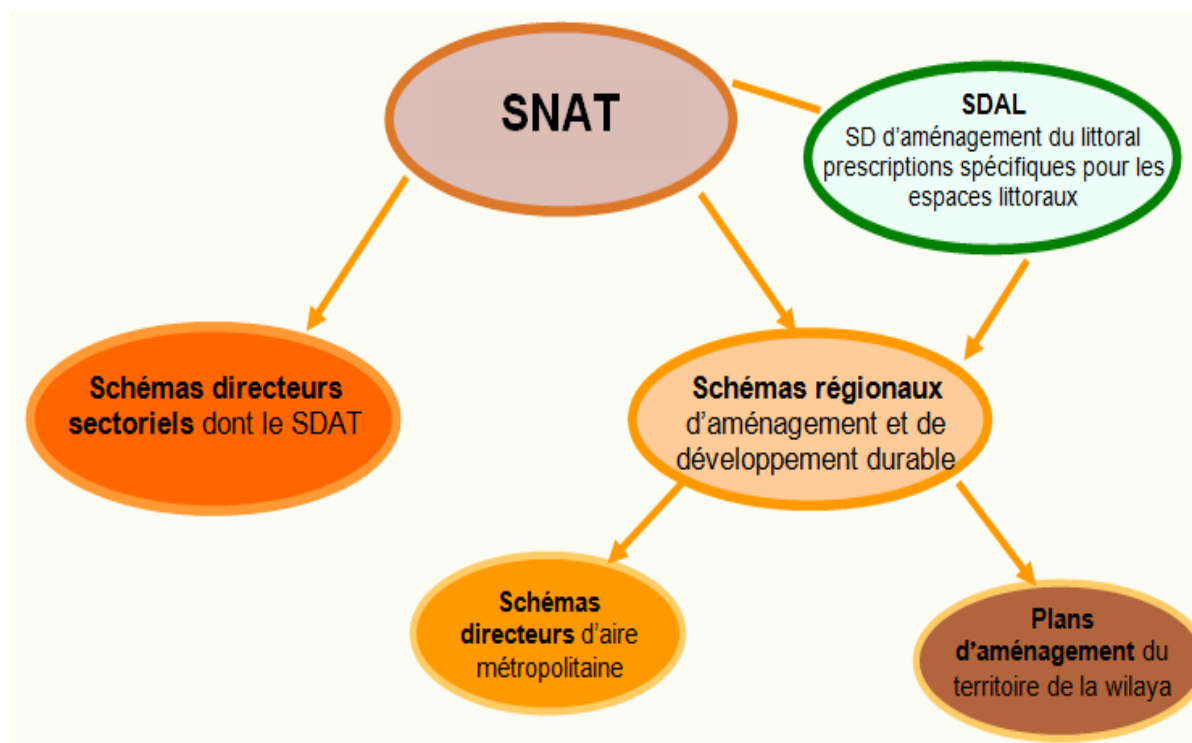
SNAT

SDAL
SD d'aménagement du littoral prescriptions spécifiques pour les espaces littoraux

Schémas directeurs sectoriels dont le SDAT

Schémas régionaux d'aménagement et de développement durable

Schémas directeurs d'aire métropolitaine

Plans d'aménagement du territoire de la wilaya